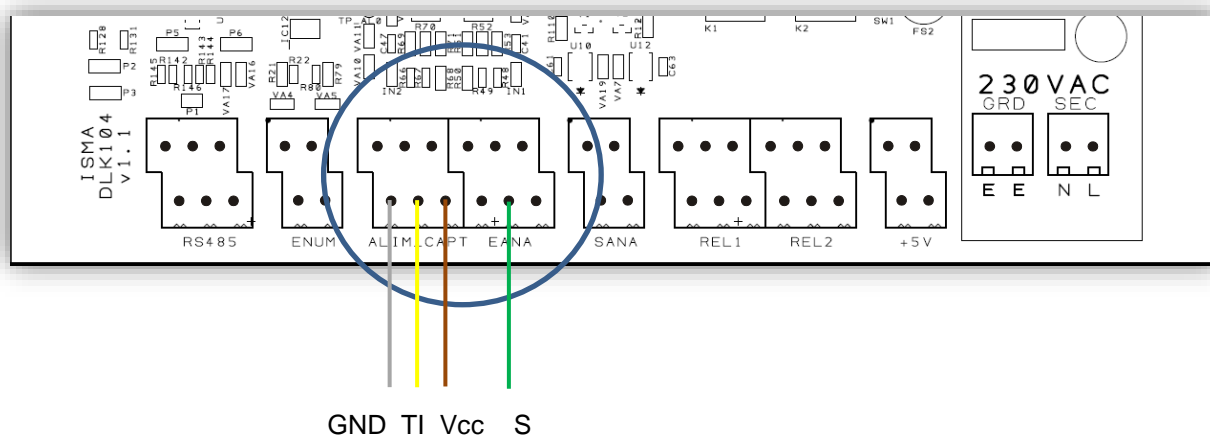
ISMA
DLK104
V1.1

R128 R131 P5 P6 P2 P3 R142 R143 R144 R145 R146 P1 VA17 VA16 IC12 R22 R21 R80 R79 VA4 VA5 TP AL0 R70 R52 C47 R69 VA10 VA11 R61 C41 C53 IN2 R66 R47 R60 R49 R48 IN1 R110 U10 U12 R12 C63 VA19 VA7 K1 K2 SW1 FS2

RS485 ENUM ALIM.CAPT EANA SANA REL1 REL2 +5V

230VAC
GRD SEC
E E N L

GND TI Vcc S